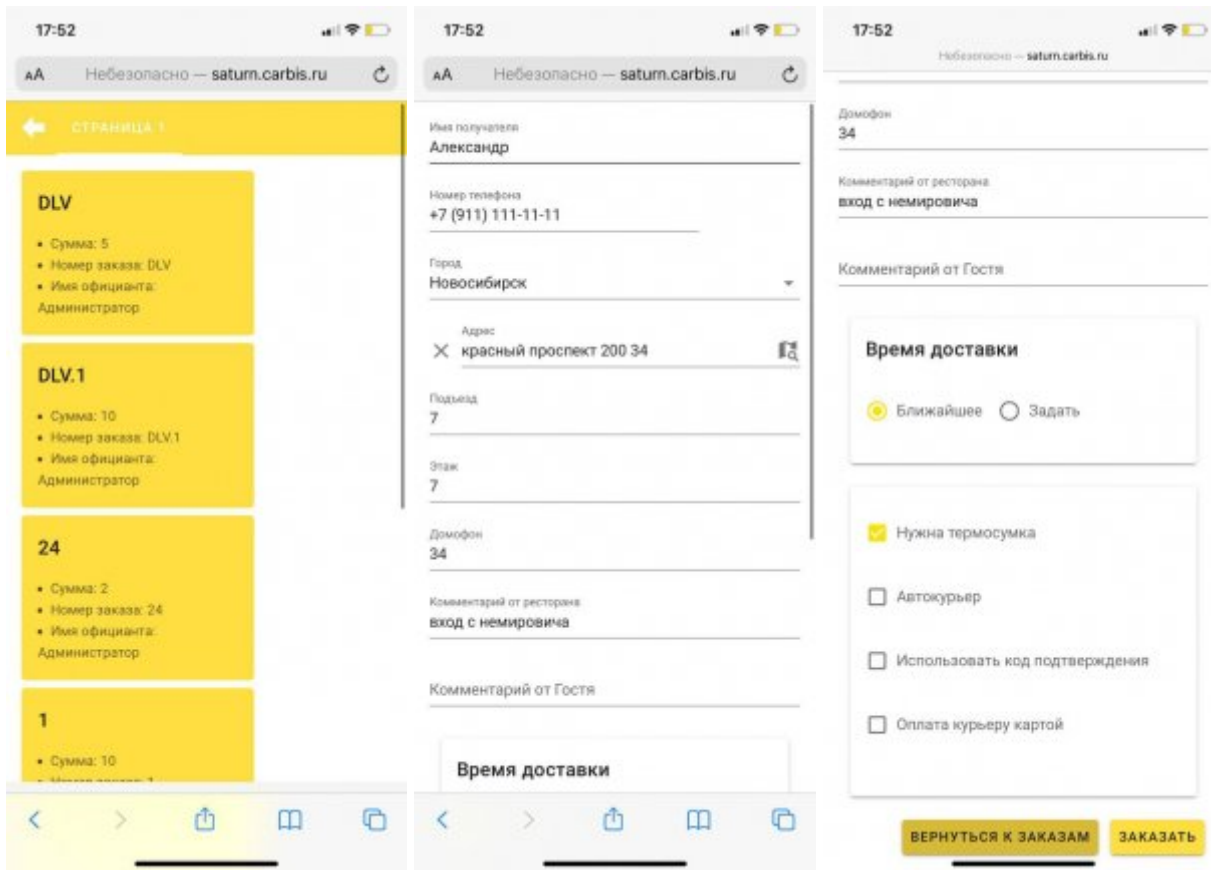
17:52

AA Небезопасно — saturn.carbis.ru

СТРАНИЦА 1

DLV

• Сумма: 5
• Номер заказа: DLV
• Имя официанта: Администратор

DLV.1

• Сумма: 10
• Номер заказа: DLV.1
• Имя официанта: Администратор

24

• Сумма: 2
• Номер заказа: 24
• Имя официанта: Администратор

1

• Сумма: 10
• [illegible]

17:52

AA Небезопасно — saturn.carbis.ru

Имя получателя
Александр

Номер телефона
+7 (911) 111-11-11

Город
Новосибирск

Адрес
красный проспект 200 34

Подъезд
7

Этаж
7

Домофон
34

Комментарий от ресторана
вход с немировича

Комментарий от Гостя

Время доставки

17:52

Небезопасно — saturn.carbis.ru

Домофон
34

Комментарий от ресторана
вход с немировича

Комментарий от Гостя

Время доставки

Ближайшее Задать

Нужна термосумка

Автокурьер

Использовать код подтверждения

Оплата курьеру картой

ВЕРНУТЬСЯ К ЗАКАЗАМ

ЗАКАЗАТЬ